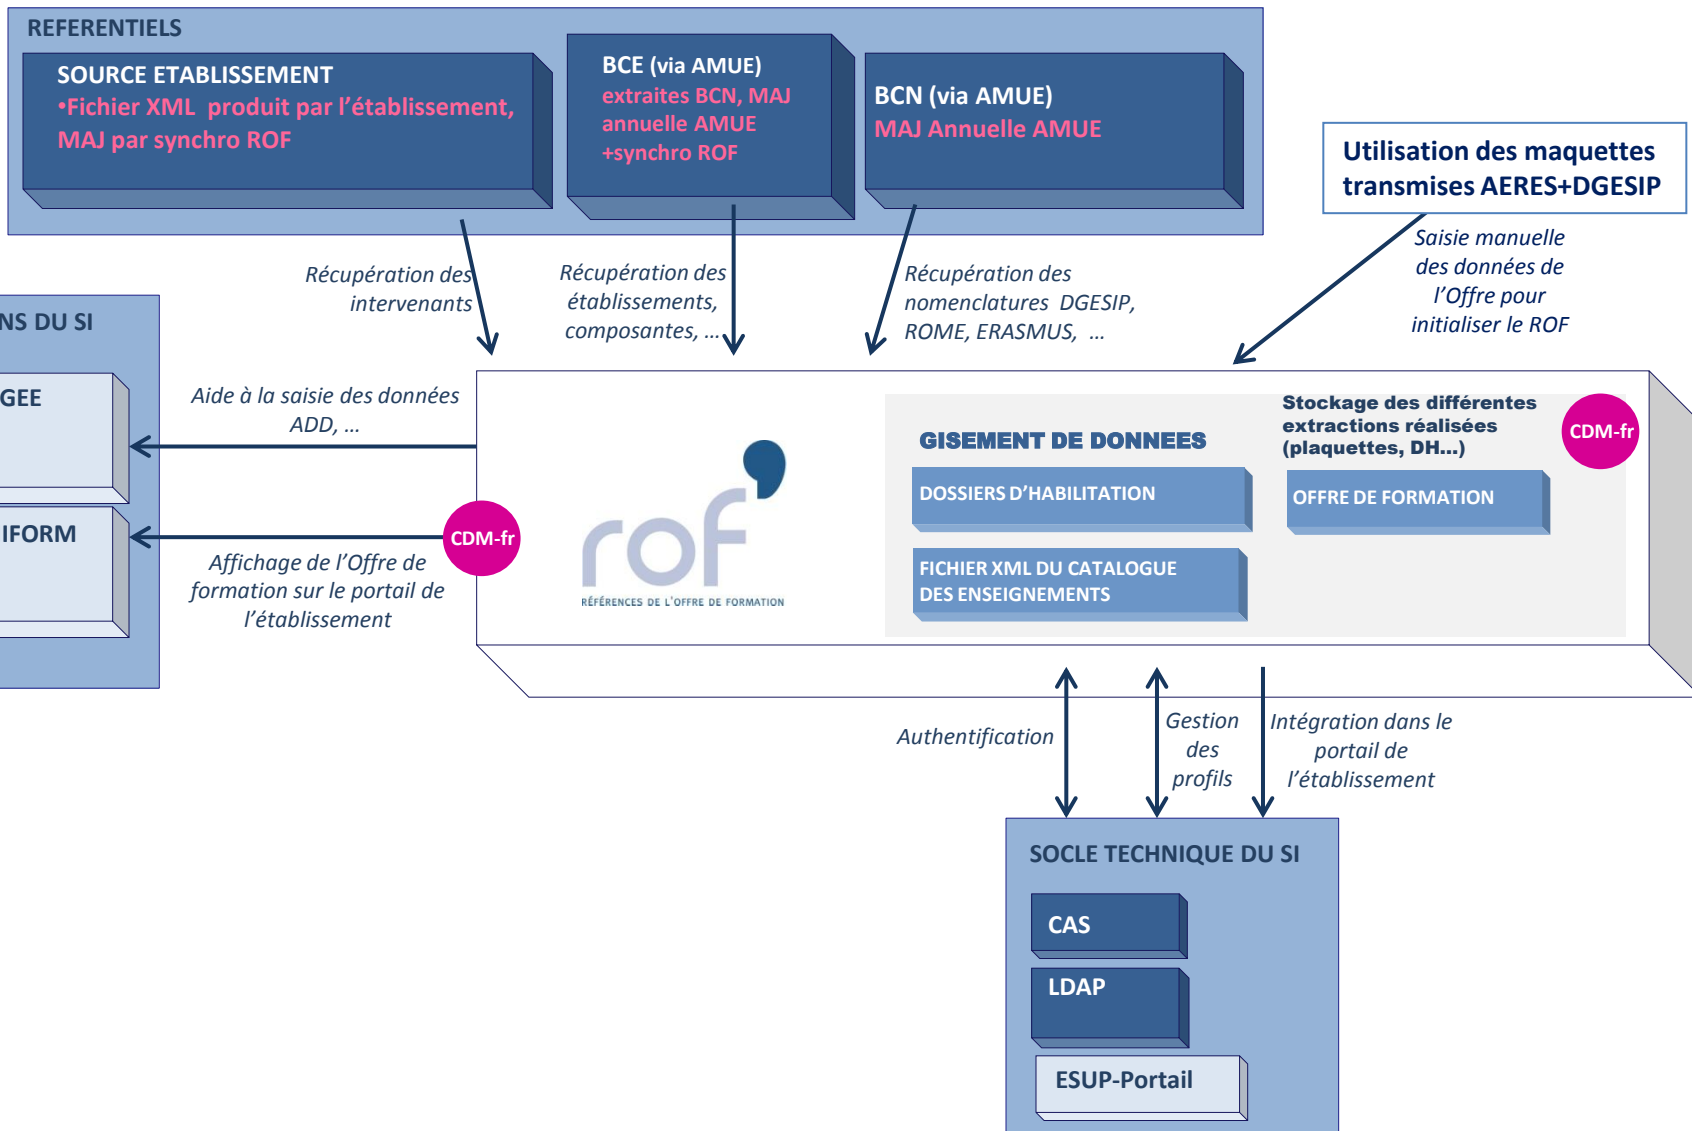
REFERENTIELS

SOURCE ETABLISSEMENT
•Fichier XML produit par l'établissement, MAJ par synchro ROF

BCE (via AMUE)
extraites BCN, MAJ annuelle AMUE +synchro ROF

BCN (via AMUE)
MAJ Annuelle AMUE

Utilisation des maquettes transmises AERES+DGESIP

Récupération des intervenants

Récupération des établissements, composantes, …

Récupération des nomenclatures DGESIP, ROME, ERASMUS, …

Saisie manuelle des données de l'Offre pour initialiser le ROF

NS DU SI

GEE

IFORM

Aide à la saisie des données ADD, …

CDM-fr

Affichage de l'Offre de formation sur le portail de l'établissement

rof
RÉFÉRENCES DE L'OFFRE DE FORMATION

GISEMENT DE DONNEES

DOSSIERS D'HABILITATION

FICHIER XML DU CATALOGUE DES ENSEIGNEMENTS

Stockage des différentes extractions réalisées (plaquettes, DH…)

CDM-fr

OFFRE DE FORMATION

Authentification

Gestion des profils

Intégration dans le portail de l'établissement

SOCLE TECHNIQUE DU SI

CAS

LDAP

ESUP-Portail